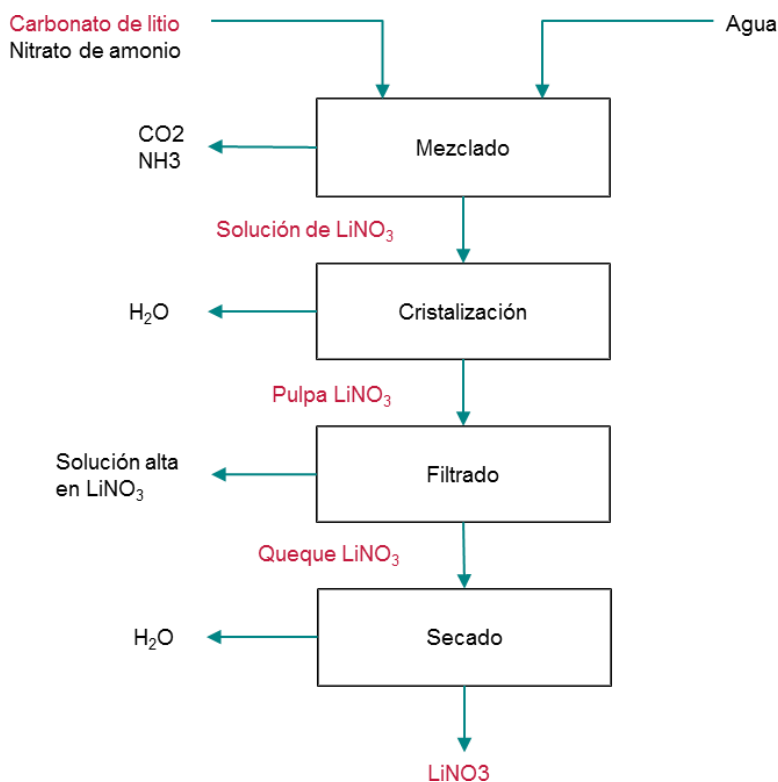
Carbonato de litio
Nitrato de amonio

Agua

CO2
NH3

Mezclado

Solución de $LiNO_3$

$H_2O$

Cristalización

Pulpa $LiNO_3$

Solución alta en $LiNO_3$

Filtrado

Queque $LiNO_3$

$H_2O$

Secado

LiNO3